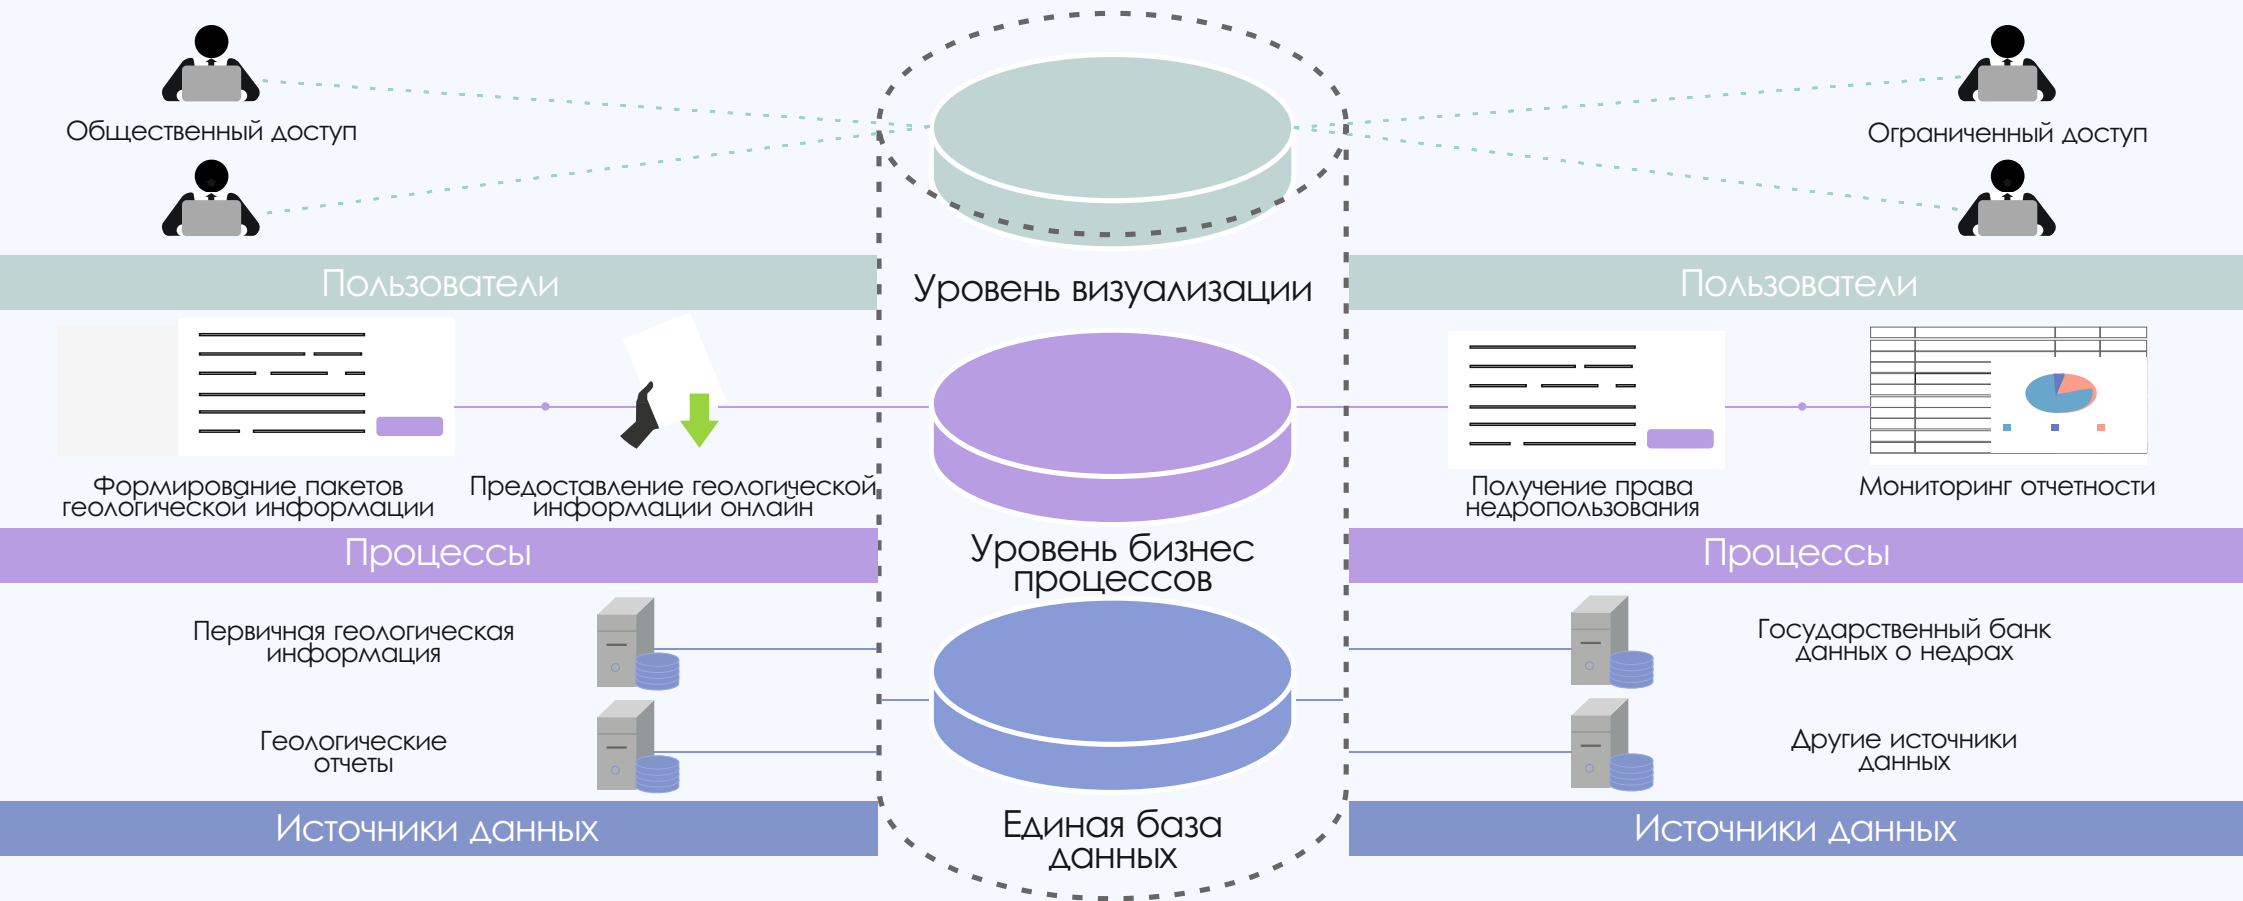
Общественный доступ

Ограниченный доступ

Пользователи

Уровень визуализации

Пользователи

Формирование пакетов геологической информации

Предоставление геологической информации онлайн

Получение права недропользования

Мониторинг отчетности

Процессы

Уровень бизнес процессов

Процессы

Первичная геологическая информация

Геологические отчеты

Государственный банк данных о недрах

Другие источники данных

Источники данных

Единая база данных

Источники данных